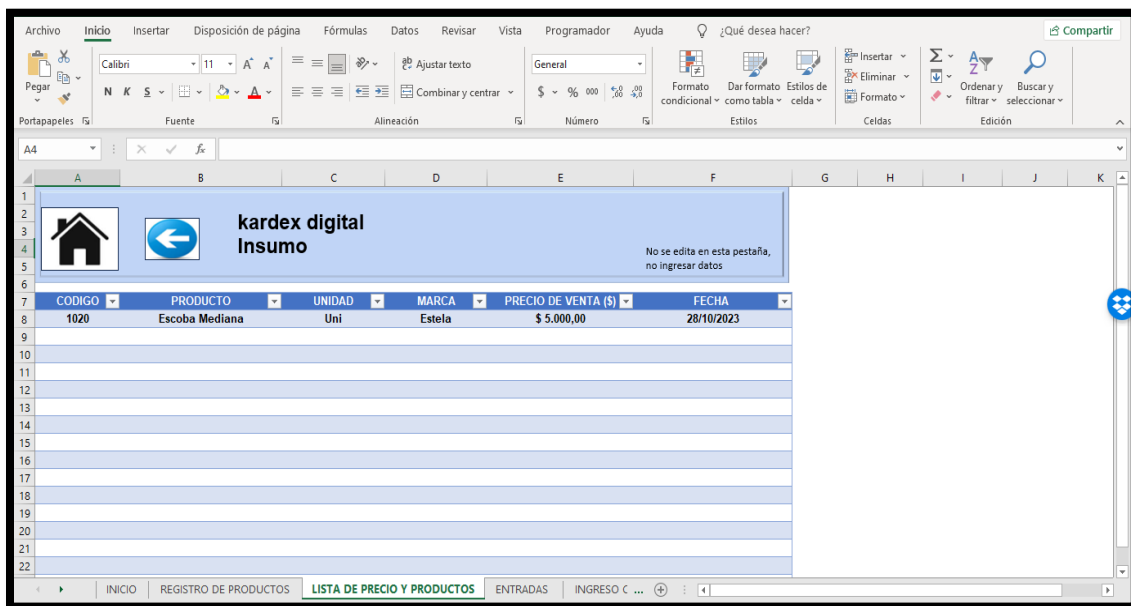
Archivo Inicio Insertar Disposición de página Fórmulas Datos Revisar Vista Programador Ayuda ¿Qué desea hacer? Compartir

Pegar
Portapapeles

Calibri 11
N K S
Fuente

Ajustar texto
Combinar y centrar
Alineación

General
$ % 000 ,00 ,0
Número

Formato condicional
Dar formato como tabla
Estilos de celda
Estilos

Insertar
Eliminar
Formato
Celdas

Ordenar y filtrar
Buscar y seleccionar
Edición

A4

| | A | B | C | D | E | F | G | H | I | J | K |
|---|---|---|---|---|---|---|---|---|---|---|---|
| 1-5 | | kardex digital Insumo | | | | No se edita en esta pestaña, no ingresar datos | | | | | |
| 6 | | | | | | | | | | | |
| 7 | CODIGO | PRODUCTO | UNIDAD | MARCA | PRECIO DE VENTA ($) | FECHA | | | | | |
| 8 | 1020 | Escoba Mediana | Uni | Estela | $ 5.000,00 | 28/10/2023 | | | | | |
| 9 | | | | | | | | | | | |
| 10 | | | | | | | | | | | |
| 11 | | | | | | | | | | | |
| 12 | | | | | | | | | | | |
| 13 | | | | | | | | | | | |
| 14 | | | | | | | | | | | |
| 15 | | | | | | | | | | | |
| 16 | | | | | | | | | | | |
| 17 | | | | | | | | | | | |
| 18 | | | | | | | | | | | |
| 19 | | | | | | | | | | | |
| 20 | | | | | | | | | | | |
| 21 | | | | | | | | | | | |
| 22 | | | | | | | | | | | |

INICIO REGISTRO DE PRODUCTOS LISTA DE PRECIO Y PRODUCTOS ENTRADAS INGRESO C ...